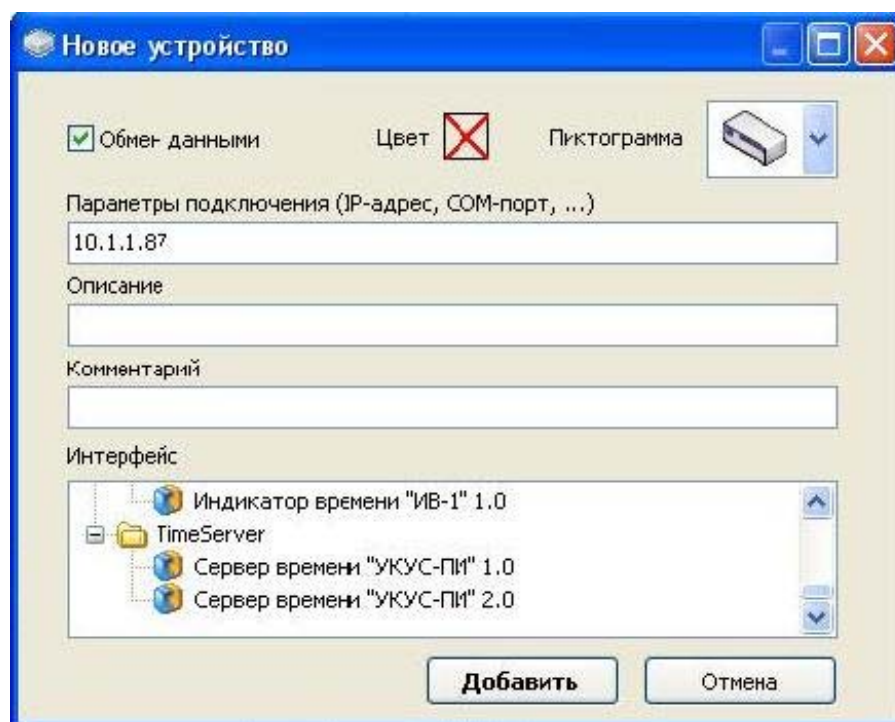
Новое устройство

Обмен данными

Цвет

Пиктограмма

Параметры подключения (IP-адрес, COM-порт, ...)

10.1.1.87

Описание

Комментарий

Интерфейс

Индикатор времени "ИВ-1" 1.0

TimeServer

Сервер времени "УКУС-ПИ" 1.0

Сервер времени "УКУС-ПИ" 2.0

Добавить

Отмена